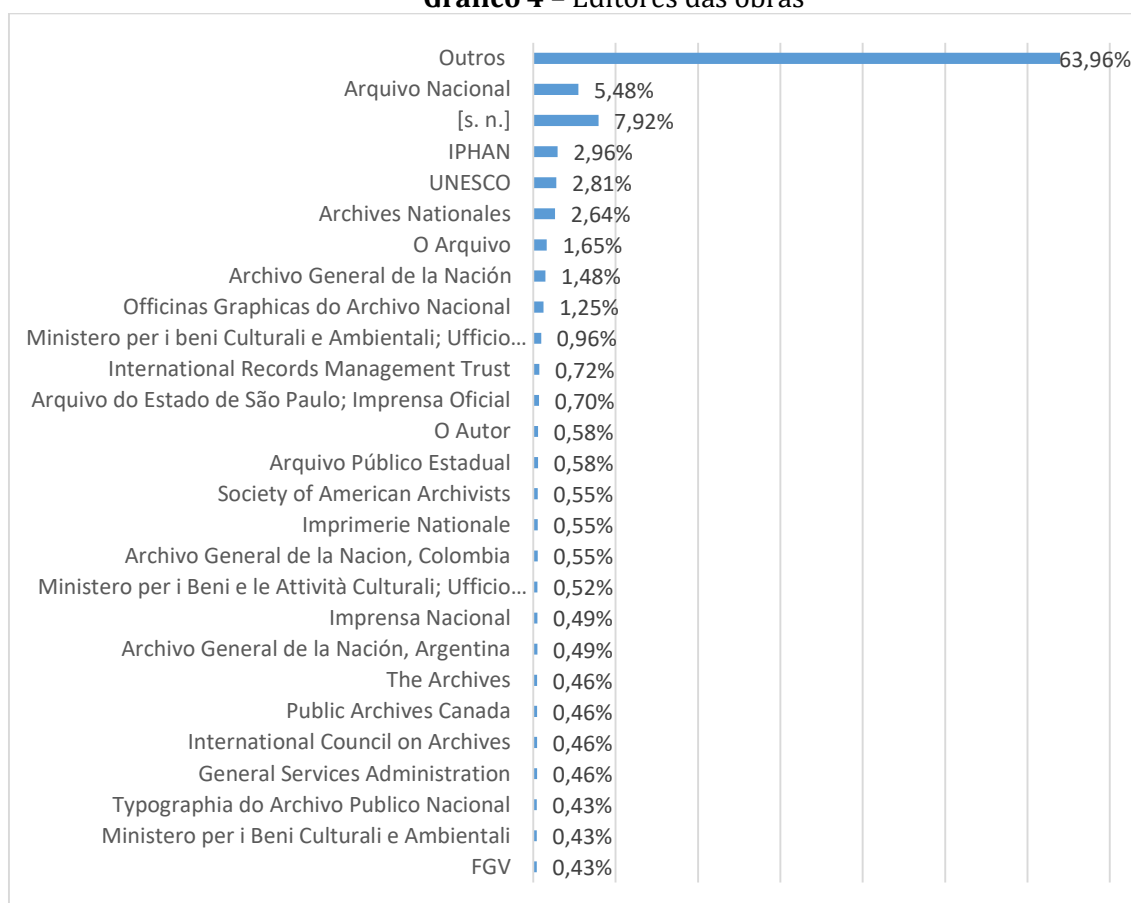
**Gráfico 4** – Editores das obras

| Editor | % |
|---|---|
| Outros | 63,96% |
| Arquivo Nacional | 5,48% |
| [s. n.] | 7,92% |
| IPHAN | 2,96% |
| UNESCO | 2,81% |
| Archives Nationales | 2,64% |
| O Arquivo | 1,65% |
| Archivo General de la Nación | 1,48% |
| Officinas Graphicas do Archivo Nacional | 1,25% |
| Ministero per i beni Culturali e Ambientali; Ufficio... | 0,96% |
| International Records Management Trust | 0,72% |
| Arquivo do Estado de São Paulo; Imprensa Oficial | 0,70% |
| O Autor | 0,58% |
| Arquivo Público Estadual | 0,58% |
| Society of American Archivists | 0,55% |
| Imprimerie Nationale | 0,55% |
| Archivo General de la Nacion, Colombia | 0,55% |
| Ministero per i Beni e le Attività Culturali; Ufficio... | 0,52% |
| Imprensa Nacional | 0,49% |
| Archivo General de la Nación, Argentina | 0,49% |
| The Archives | 0,46% |
| Public Archives Canada | 0,46% |
| International Council on Archives | 0,46% |
| General Services Administration | 0,46% |
| Typographia do Archivo Publico Nacional | 0,43% |
| Ministero per i Beni Culturali e Ambientali | 0,43% |
| FGV | 0,43% |